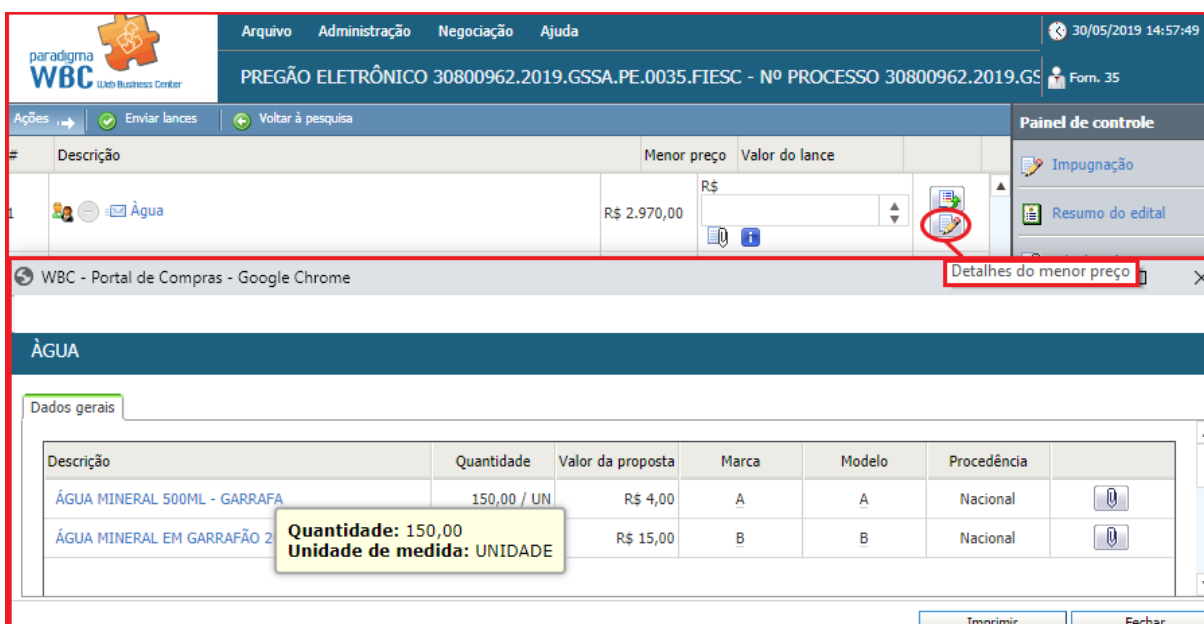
paradigma
WBC Web Business Center

Arquivo Administração Negociação Ajuda

30/05/2019 14:57:49

PREGÃO ELETRÔNICO 30800962.2019.GSSA.PE.0035.FIESC - Nº PROCESSO 30800962.2019.GS

Forn. 35

Ações Enviar lances Voltar à pesquisa

Painel de controle

| # | Descrição | Menor preço | Valor do lance |
|---|---|---|---|
| 1 | Água | R$ 2.970,00 | R$ |

Impugnação

Resumo do edital

WBC - Portal de Compras - Google Chrome

Detalhes do menor preço

ÀGUA

Dados gerais

| Descrição | Quantidade | Valor da proposta | Marca | Modelo | Procedência |
|---|---|---|---|---|---|
| ÁGUA MINERAL 500ML - GARRAFA | 150,00 / UN | R$ 4,00 | A | A | Nacional |
| ÁGUA MINERAL EM GARRAFÃO 2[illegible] | | R$ 15,00 | B | B | Nacional |

Quantidade: 150,00
Unidade de medida: UNIDADE

Imprimir Fechar